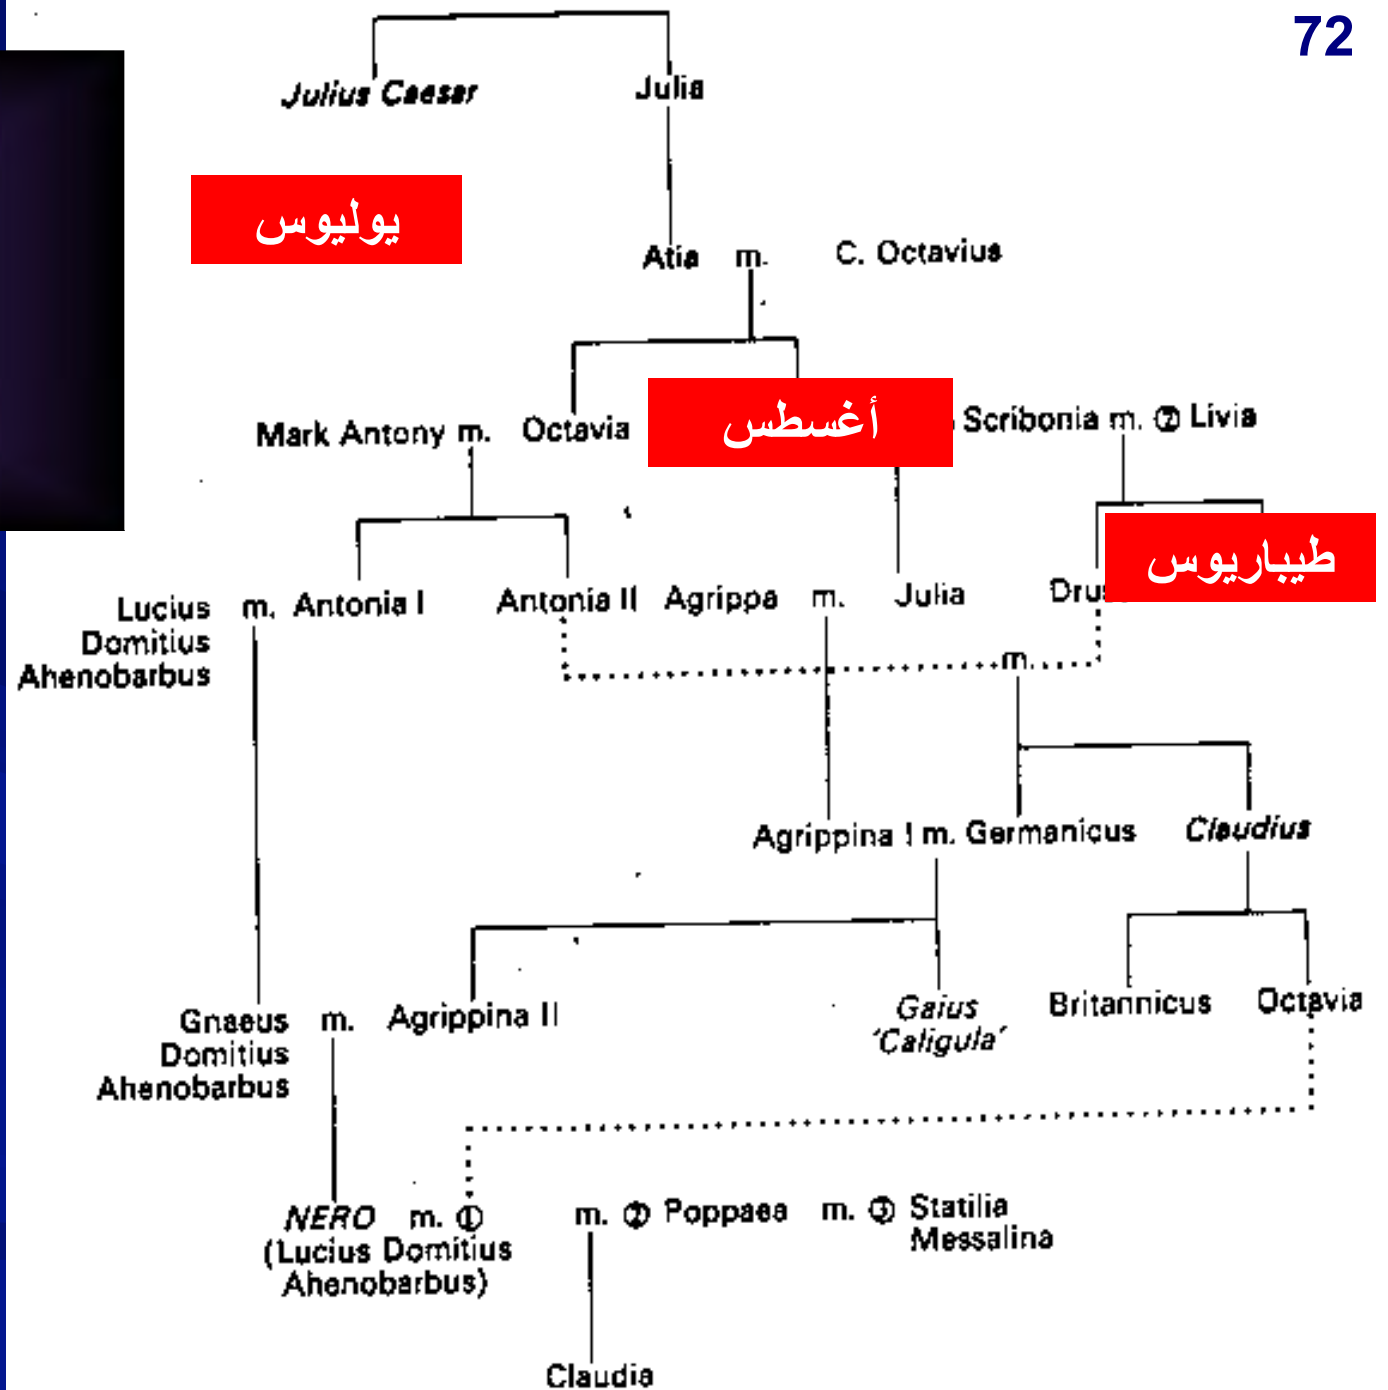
72

*Julius Caesar* Julia

يوليوس

Atia m. C. Octavius

Mark Antony m. Octavia

أغسطس

Scribonia m. ② Livia

طيباريوس

Lucius Domitius Ahenobarbus m. Antonia I Antonia II Agrippa m. Julia Dru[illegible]

m.

Agrippina I m. Germanicus *Claudius*

Gnaeus Domitius Ahenobarbus m. Agrippina II *Gaius 'Caligula'* Britannicus Octavia

*NERO* (Lucius Domitius Ahenobarbus) m. ① m. ② Poppaea m. ③ Statilia Messalina

Claudia